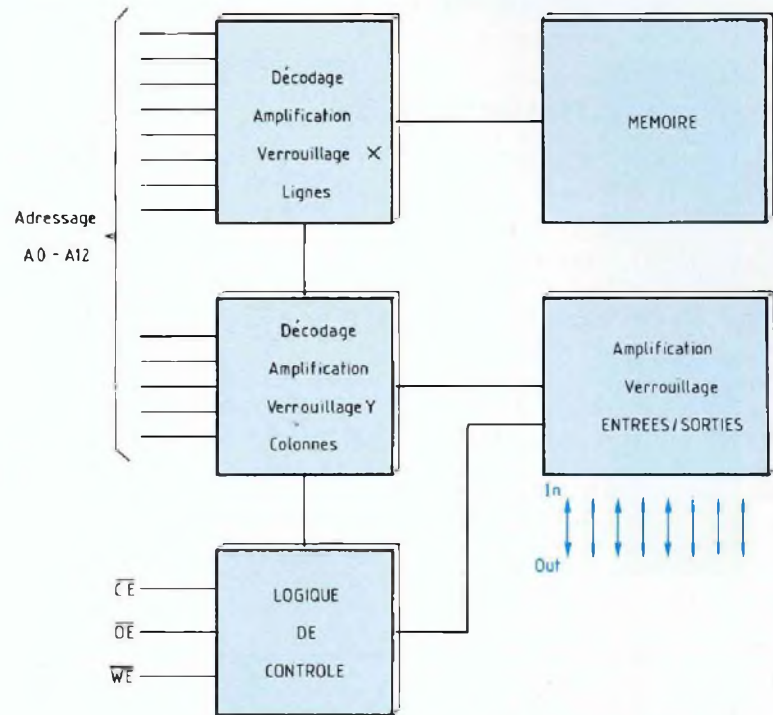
Décodage
Amplification
Verrouillage X
Lignes

MEMOIRE

Adressage
A0 - A12

Décodage
Amplification
Verrouillage Y
Colonnes

Amplification
Verrouillage
ENTREES / SORTIES

In
Out

$\overline{CE}$
$\overline{OE}$
$\overline{WE}$

LOGIQUE
DE
CONTROLE